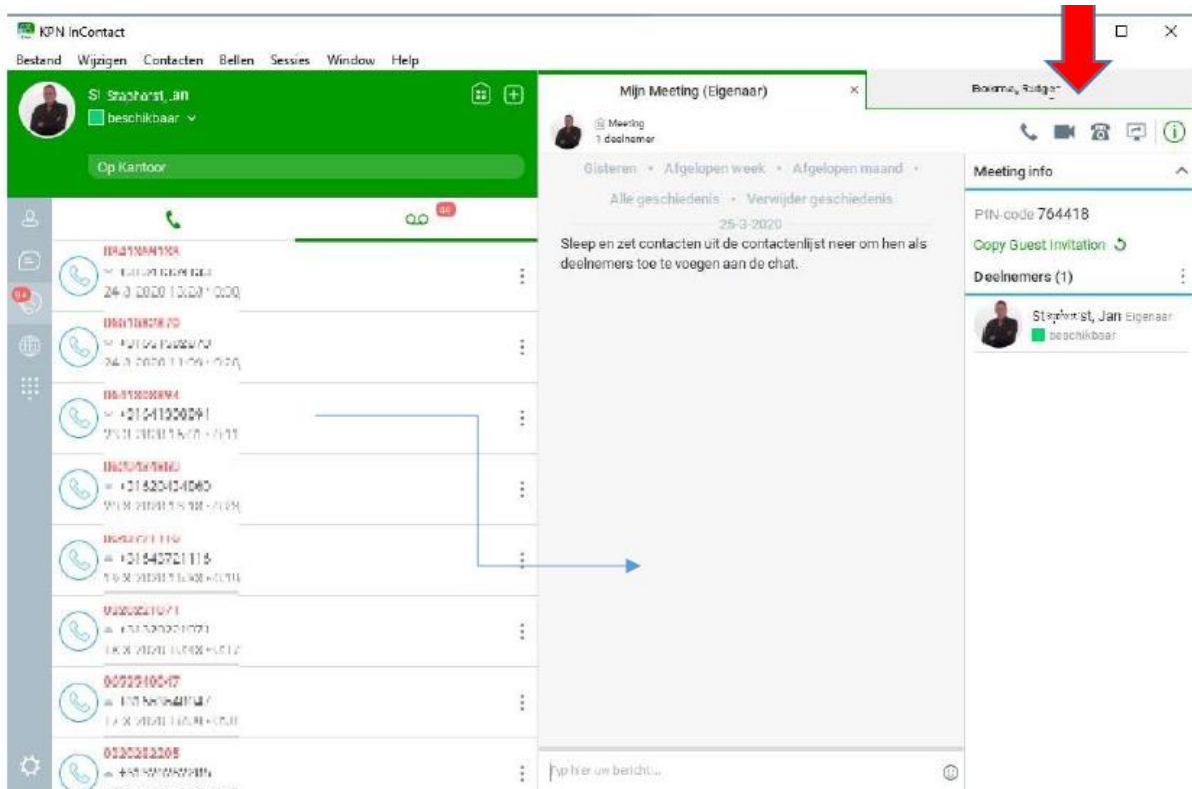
KPN InContact

Bestand Wijzigen Contacten Bellen Sessies Window Help

St Staphorst, Jan
beschikbaar

Op Kantoor

Mijn Meeting (Eigenaar)

Boisma, Rutger

Meeting
1 deelnemer

Gisteren • Afgelopen week • Afgelopen maand • Alle geschiedenis • Verwijder geschiedenis

25-3-2020

Sleep en zet contacten uit de contactenlijst neer om hen als deelnemers toe te voegen aan de chat.

Meeting info

PIN-code 764418

Copy Guest Invitation

Deelnemers (1)

Staphorst, Jan Eigenaar
beschikbaar

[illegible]
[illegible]
24-3-2020 13:28 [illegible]

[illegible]
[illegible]
24-3-2020 11:09 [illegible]

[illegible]
+31641330291
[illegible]

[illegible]
+31620434080
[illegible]

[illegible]
+31643721115
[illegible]

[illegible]
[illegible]
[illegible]

0032540047
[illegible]
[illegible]

0320232205
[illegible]

Typ hier uw bericht...